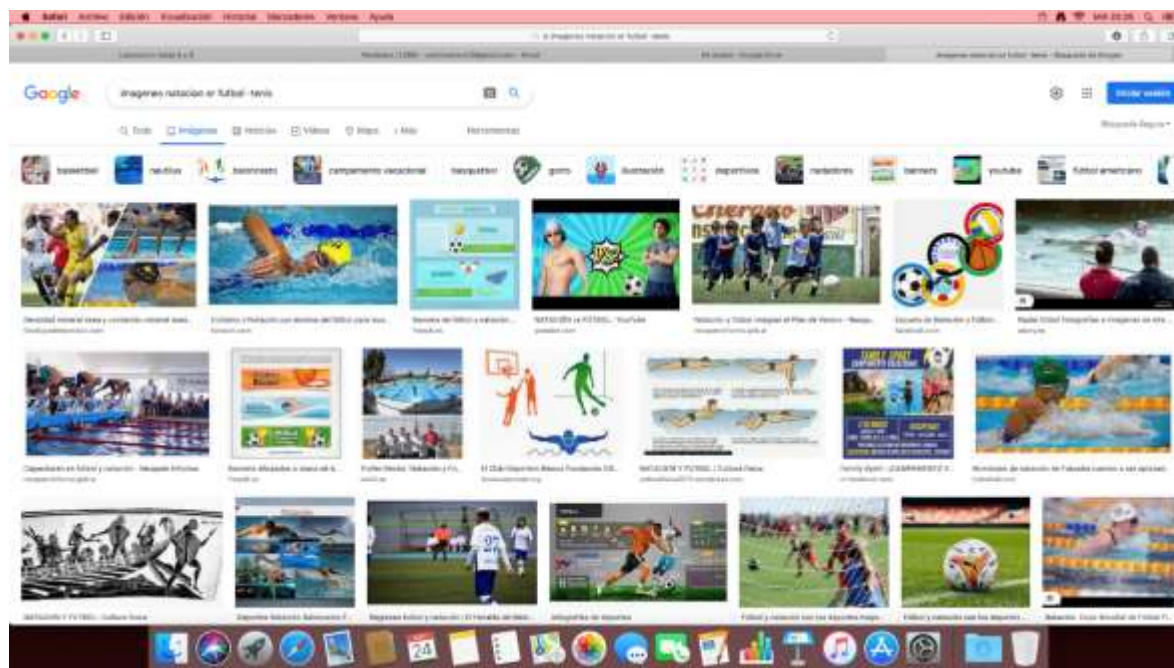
Safari Archivo Edición Visualización Historial Marcadores Ventana Ayuda

imagenes natacion or futbol -tenis

Google

imagenes natacion or futbol -tenis

Iniciar sesión

Todo Imágenes Noticias Videos Maps Más Herramientas

Búsqueda Segura

basketball nautica baloncesto campamento vacacional basquetbol gorro ilustración deportivos nadadores banners youtube futbol americano

NATACIÓN vs FÚTBOL - YouTube

NATACIÓN Y FÚTBOL | Cultura Fisica

24